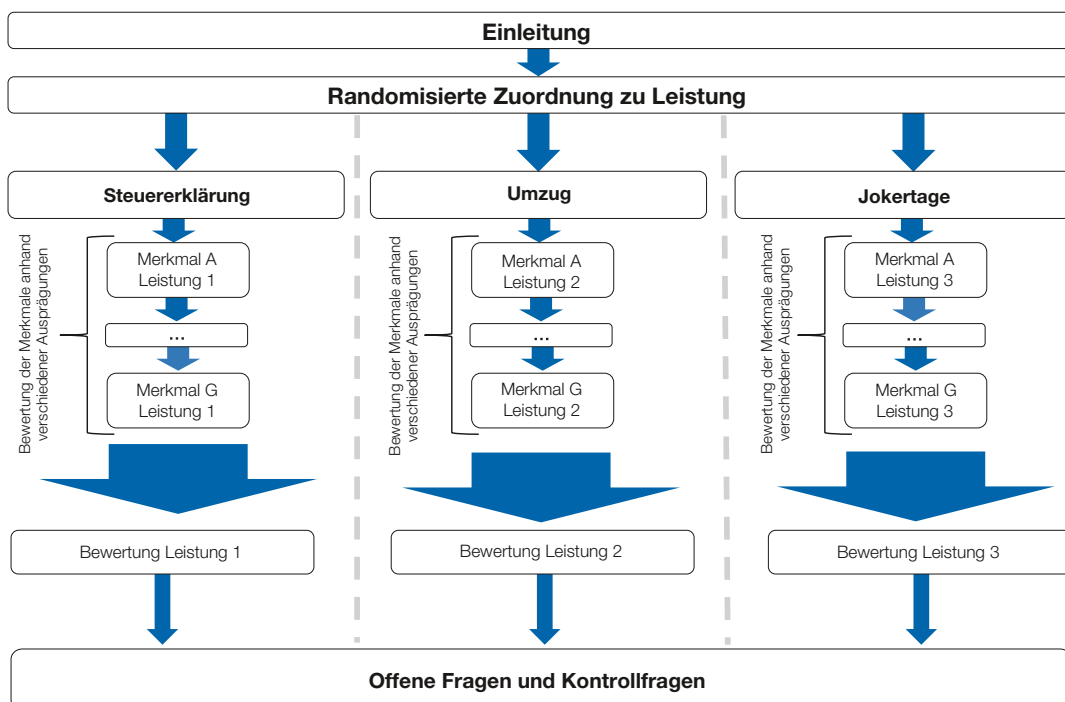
Einleitung

Randomisierte Zuordnung zu Leistung

Steuererklärung

Bewertung der Merkmale anhand verschiedener Ausprägungen

Merkmal A
Leistung 1

...

Merkmal G
Leistung 1

Bewertung Leistung 1

Umzug

Bewertung der Merkmale anhand verschiedener Ausprägungen

Merkmal A
Leistung 2

...

Merkmal G
Leistung 2

Bewertung Leistung 2

Jokertage

Bewertung der Merkmale anhand verschiedener Ausprägungen

Merkmal A
Leistung 3

...

Merkmal G
Leistung 3

Bewertung Leistung 3

Offene Fragen und Kontrollfragen